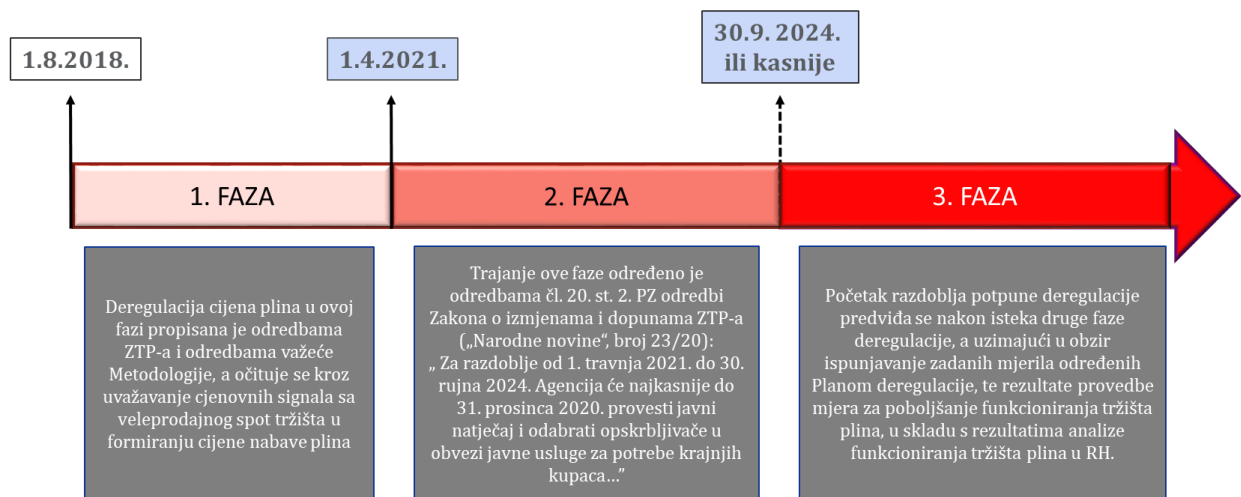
1.8.2018.

1.4.2021.

30.9. 2024. ili kasnije

1. FAZA

2. FAZA

3. FAZA

Deregulacija cijena plina u ovoj fazi propisana je odredbama ZTP-a i odredbama važeće Metodologije, a očituje se kroz uvažavanje cjenovnih signala sa veleprodajnog spot tržišta u formiranju cijene nabave plina

Trajanje ove faze određeno je odredbama čl. 20. st. 2. PZ odredbi Zakona o izmjenama i dopunama ZTP-a („Narodne novine", broj 23/20): „ Za razdoblje od 1. travnja 2021. do 30. rujna 2024. Agencija će najkasnije do 31. prosinca 2020. provesti javni natječaj i odabrati opskrbljivače u obvezi javne usluge za potrebe krajnjih kupaca..."

Početak razdoblja potpune deregulacije predviđa se nakon isteka druge faze deregulacije, a uzimajući u obzir ispunjavanje zadanih mjerila određenih Planom deregulacije, te rezultate provedbe mjera za poboljšanje funkcioniranja tržišta plina, u skladu s rezultatima analize funkcioniranja tržišta plina u RH.